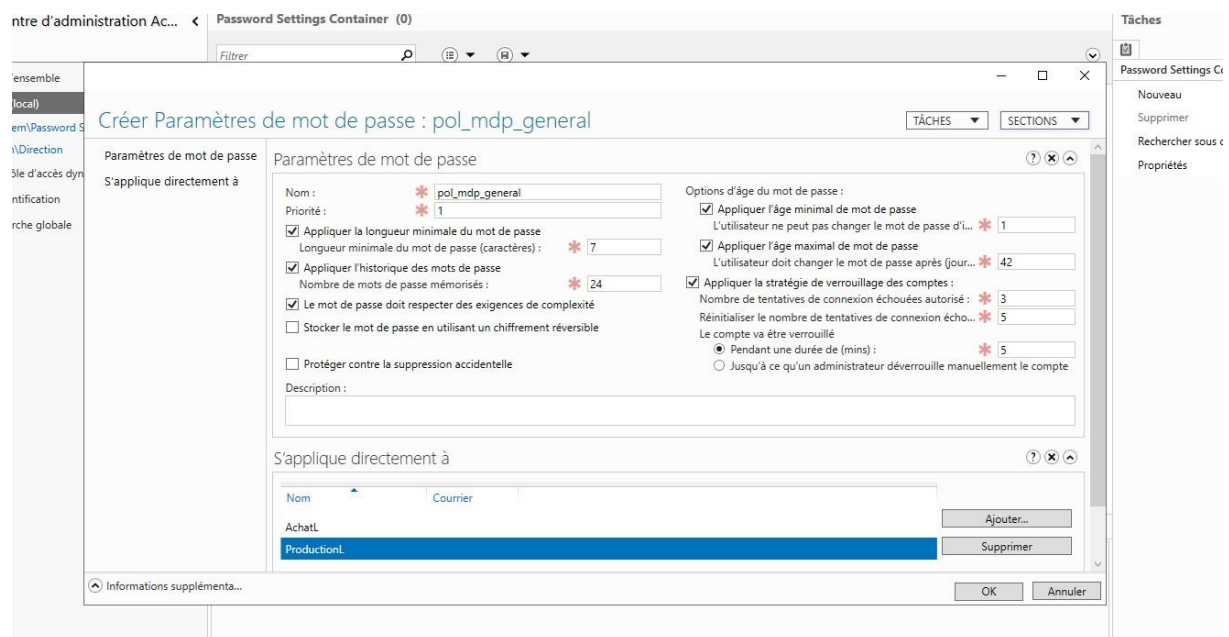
ntre d'administration Ac... < Password Settings Container (0)

Filtrer

Tâches

Password Settings Co

Nouveau

Supprimer

Rechercher sous c

Propriétés

'ensemble

(local)

em\Password S

\Direction

ôle d'accès dyn

ntification

rche globale

Créer Paramètres de mot de passe : pol_mdp_general

TÂCHES ▼ SECTIONS ▼

Paramètres de mot de passe

S'applique directement à

Paramètres de mot de passe

Nom : pol_mdp_general

Priorité : 1

☑ Appliquer la longueur minimale du mot de passe

Longueur minimale du mot de passe (caractères) : 7

☑ Appliquer l'historique des mots de passe

Nombre de mots de passe mémorisés : 24

☑ Le mot de passe doit respecter des exigences de complexité

☐ Stocker le mot de passe en utilisant un chiffrement réversible

☐ Protéger contre la suppression accidentelle

Description :

Options d'âge du mot de passe :

☑ Appliquer l'âge minimal de mot de passe

L'utilisateur ne peut pas changer le mot de passe d'i... 1

☑ Appliquer l'âge maximal de mot de passe

L'utilisateur doit changer le mot de passe après (jour... 42

☑ Appliquer la stratégie de verrouillage des comptes :

Nombre de tentatives de connexion échouées autorisé : 3

Réinitialiser le nombre de tentatives de connexion écho... 5

Le compte va être verrouillé

◉ Pendant une durée de (mins) : 5

○ Jusqu'à ce qu'un administrateur déverrouille manuellement le compte

S'applique directement à

| Nom | Courrier |
|---|---|
| AchatL | |
| ProductionL | |

Ajouter...

Supprimer

Informations supplémenta...

OK

Annuler